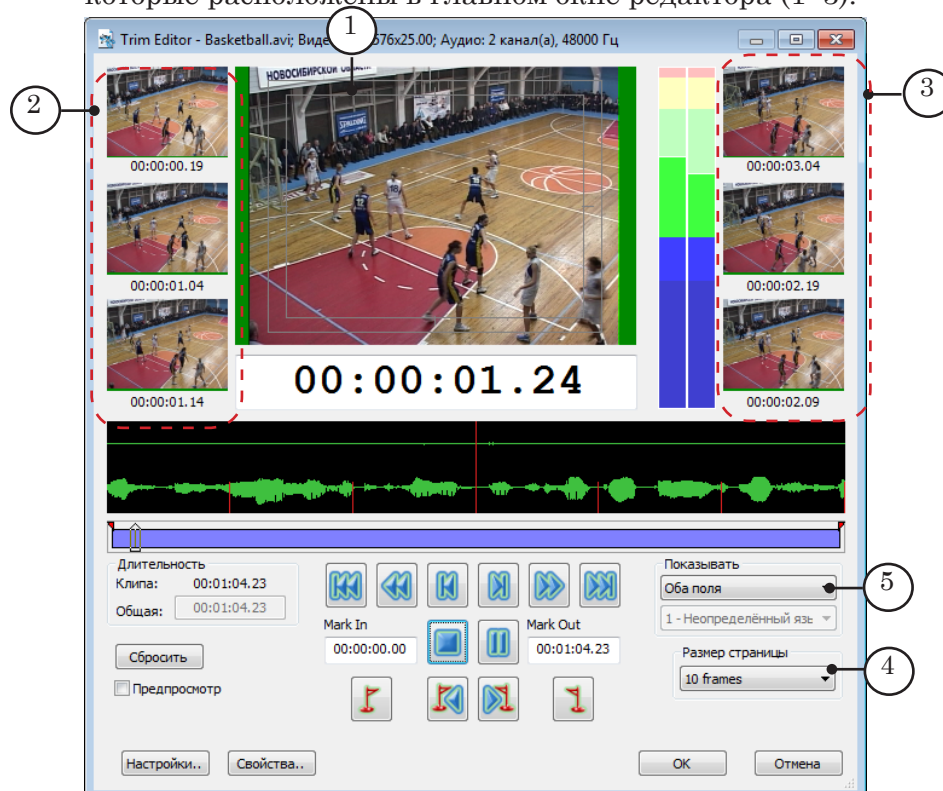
которые расположены в главном окне редактора (1-5).

Trim Editor - Basketball.avi; Виде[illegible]576x25.00; Аудио: 2 канал(а), 48000 Гц

1

2

3

НОВОСИБИРСКОЙ ОБЛАСТИ

00:00:00.19

00:00:01.04

00:00:01.14

00:00:01.24

00:00:03.04

00:00:02.19

00:00:02.09

Длительность
Клипа: 00:01:04.23
Общая: 00:01:04.23

Сбросить

Предпросмотр

Mark In
00:00:00.00

Mark Out
00:01:04.23

Показывать
Оба поля
1 - Неопределённый язь

5

Размер страницы
10 frames

4

Настройки..

Свойства..

OK

Отмена